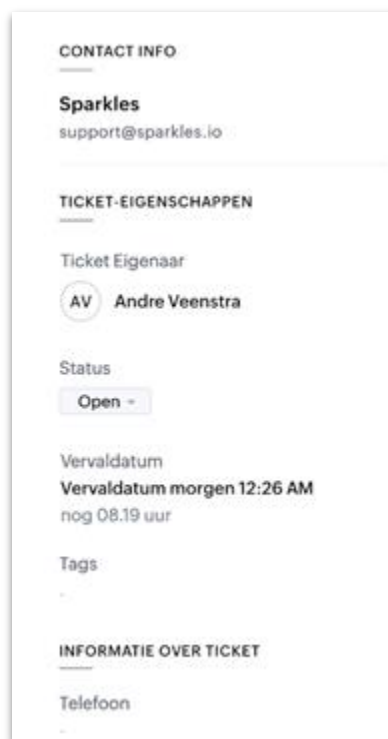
CONTACT INFO

Sparkles
support@sparkles.io

TICKET-EIGENSCHAPPEN

Ticket Eigenaar

AV Andre Veenstra

Status

Open

Vervaldatum

Vervaldatum morgen 12:26 AM
nog 08.19 uur

Tags

-

INFORMATIE OVER TICKET

Telefoon

-